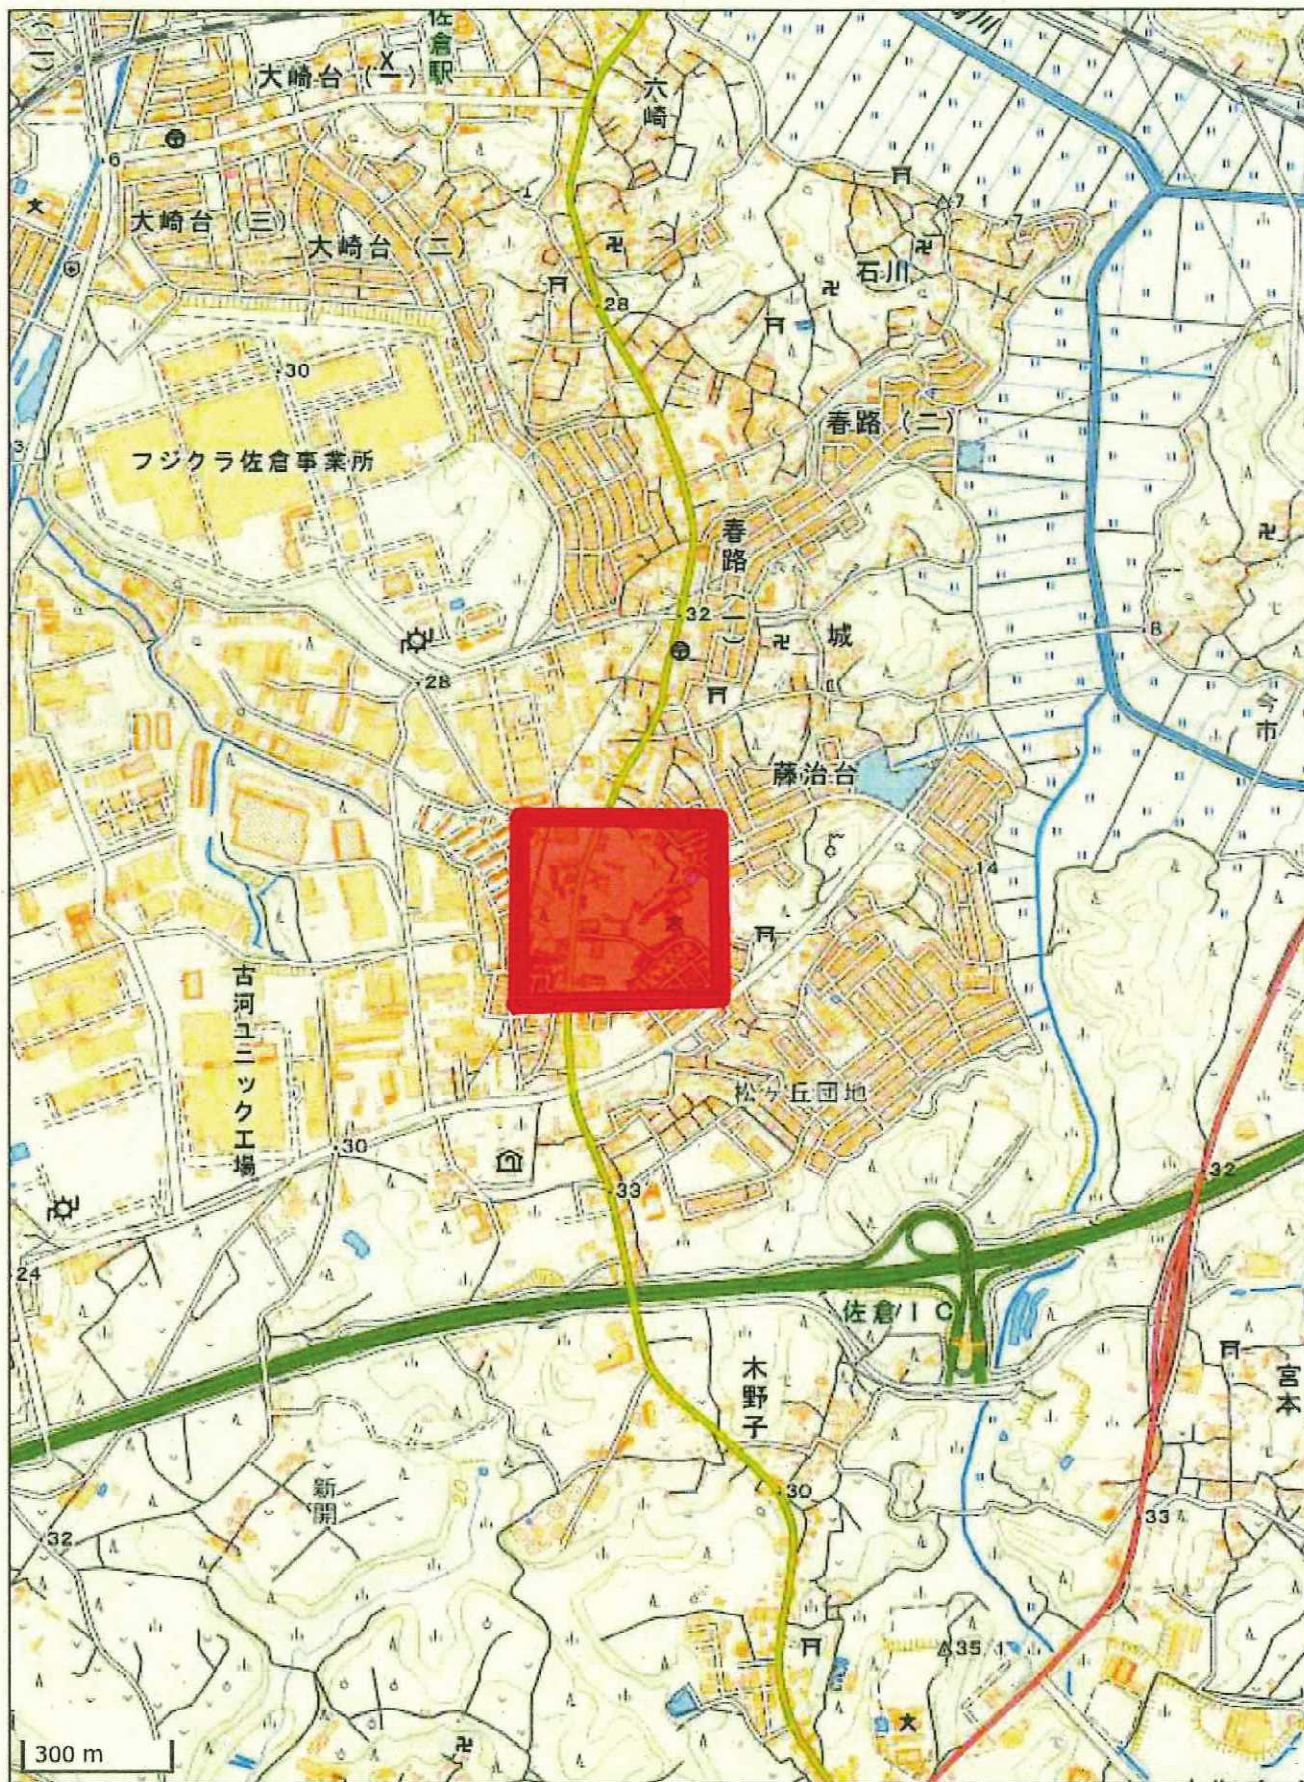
佐倉駅
大崎台（一）
六崎
6
大崎台（三）
大崎台（二）
7
7
石川
28
30
春路（二）
3
フジクラ佐倉事業所
春路一
32
城
28
8
今市
藤治台
14
古河ユニック工場
松ケ丘団地
30
33
32
24
佐倉IC
木野子
宮本
新開
30
32
33
35.1
300 m